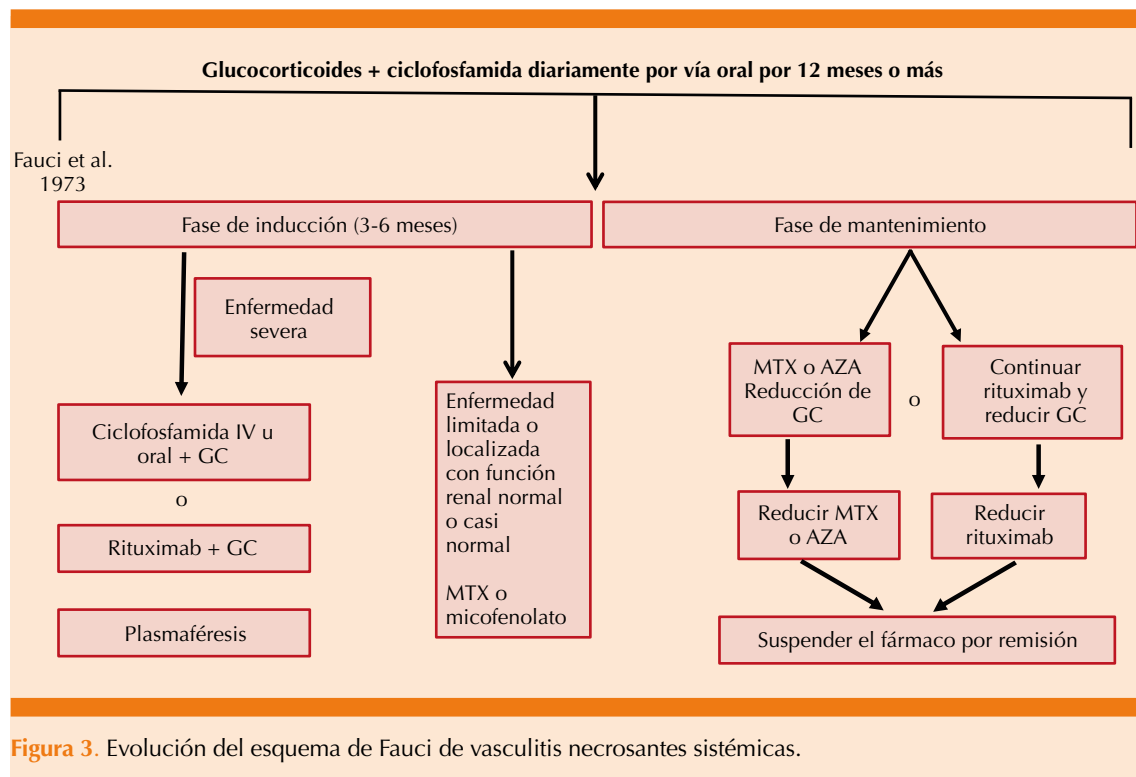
Glucocorticoides + ciclofosfamida diariamente por vía oral por 12 meses o más

Fauci et al. 1973

Fase de inducción (3-6 meses)

Fase de mantenimiento

Enfermedad severa

Ciclofosfamida IV u oral + GC

o

Rituximab + GC

Plasmaféresis

Enfermedad limitada o localizada con función renal normal o casi normal

MTX o micofenolato

MTX o AZA Reducción de GC

o

Continuar rituximab y reducir GC

Reducir MTX o AZA

Reducir rituximab

Suspender el fármaco por remisión

Figura 3. Evolución del esquema de Fauci de vasculitis necrosantes sistémicas.